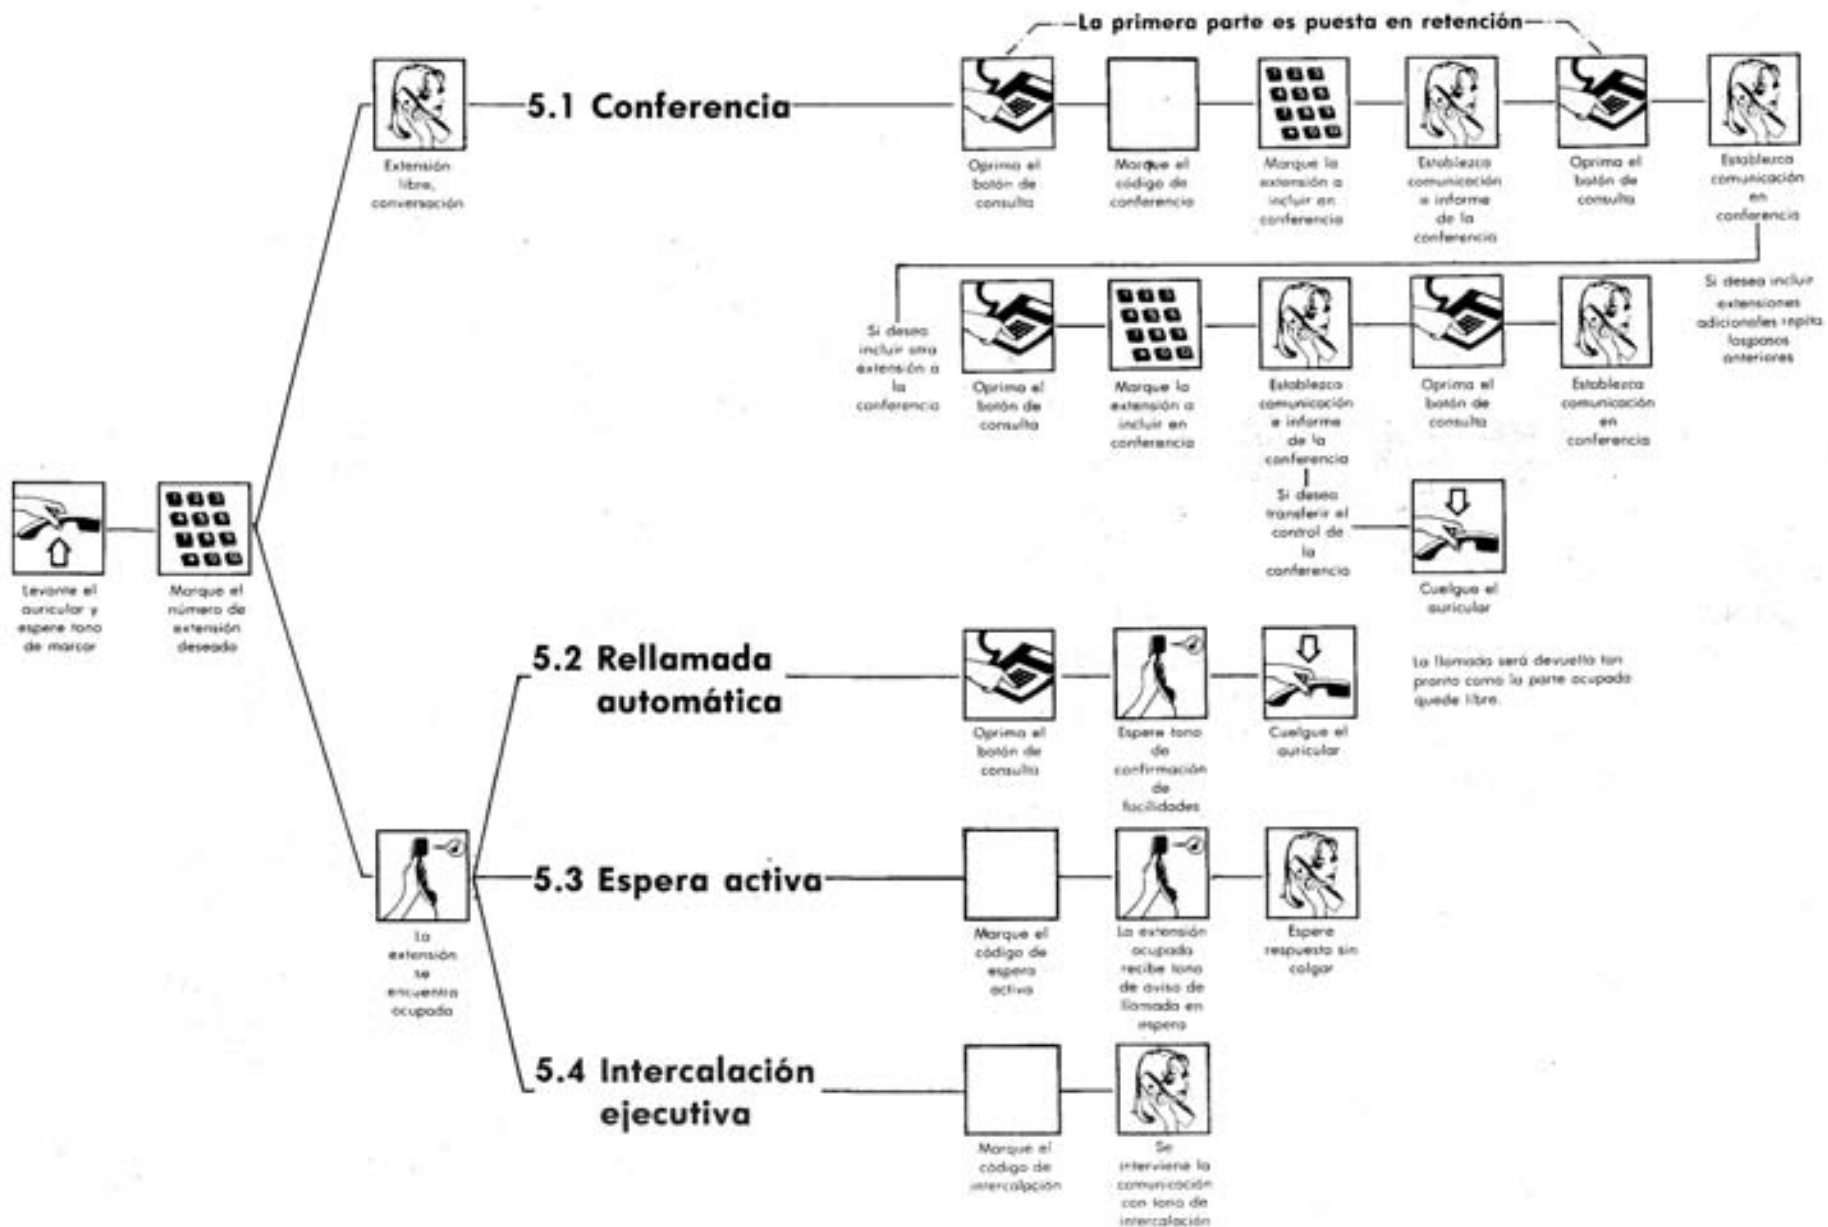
Levante el auricular y espere tono de marcar

Marque el número de extensión deseado

Extensión libre, conversación

5.1 Conferencia

—La primera parte es puesta en retención—

Oprima el botón de consulta

Marque el código de conferencia

Marque la extensión a incluir en conferencia

Establezca comunicación e informe de la conferencia

Oprima el botón de consulta

Establezca comunicación en conferencia

Si desea incluir extensiones adicionales repita lospasos anteriores

Si desea incluir otra extensión a la conferencia

Oprima el botón de consulta

Marque la extensión a incluir en conferencia

Establezca comunicación e informe de la conferencia

Oprima el botón de consulta

Establezca comunicación en conferencia

Si desea transferir el control de la conferencia

Cuelgue el auricular

La extensión se encuentra ocupada

5.2 Rellamada automática

Oprima el botón de consulta

Espere tono de confirmación de facilidades

Cuelgue el auricular

La llamada será devuelta tan pronto como la parte ocupada quede libre.

5.3 Espera activa

Marque el código de espera activa

La extensión ocupada recibe tono de aviso de llamada en espera

Espere respuesta sin colgar

5.4 Intercalación ejecutiva

Marque el código de intercalpcion

Se interviene la comunicación con tono de intercalación